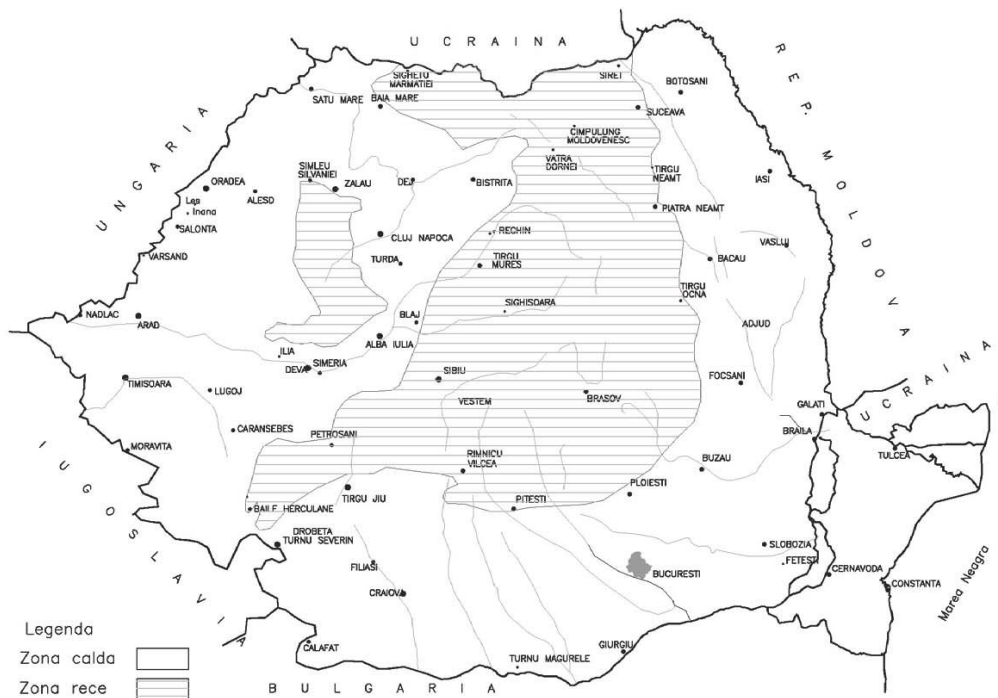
U C R A I N A

R E P. M O L D O V A

U N G A R I A

I U G O S L A V I A

U C R A I N A

B U L G A R I A

Marea Neagra

SIGHETU MARMATIEI
SIRET
BOTOSANI
SATU MARE
BAIA MARE
SUCEAVA
CIMPULUNG MOLDOVENESC
VATRA DORNEI
TIRGU NEAMT
IASI
SIMLEU SILVANIEI
ORADEA
ALESD
ZALAU
DEJ
BISTRITA
Les
Inana
SALONTA
PIATRA NEAMT
RECHIN
CLUJ NAPOCA
VASLUI
VARSAND
TURDA
TIRGU MURES
BACAU
TIRGU OCNA
SIGHISOARA
NADLAC
ARAD
BLAJ
ADJUD
ALBA IULIA
ILIA
SIMERIA
DEVA
SIBIU
TIMISOARA
LUGOJ
FOCSANI
VESTEM
BRASOV
GALATI
CARANSEBES
BRAILA
PETROSANI
MORAVITA
RIMNICU VILCEA
BUZAU
TULCEA
PITESTI
PLOIESTI
BAILE HERCULANE
TIRGU JIU
DROBETA TURNU SEVERIN
SLOBOZIA
FETESTI
BUCURESTI
CERNAVODA
CONSTANTA
FILIASI
CRAIOVA
CALAFAT
TURNU MAGURELE
GIURGIU

Legenda
Zona calda
Zona rece